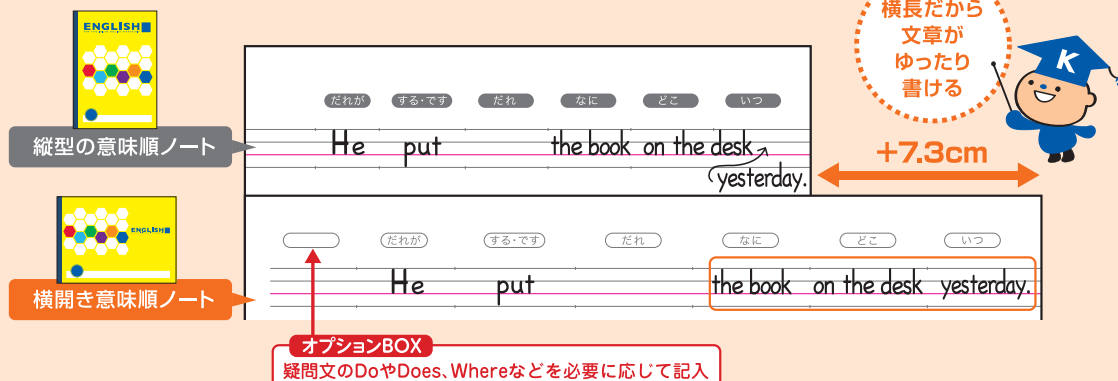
ENGLISH

縦型の意味順ノート

だれが　する・です　だれ　なに　どこ　いつ

He put the book on the desk yesterday.

横長だから文章がゆったり書ける

K

+7.3cm

ENGLISH

横開き意味順ノート

だれが　する・です　だれ　なに　どこ　いつ

He put the book on the desk yesterday.

オプションBOX
疑問文のDoやDoes、Whereなどを必要に応じて記入